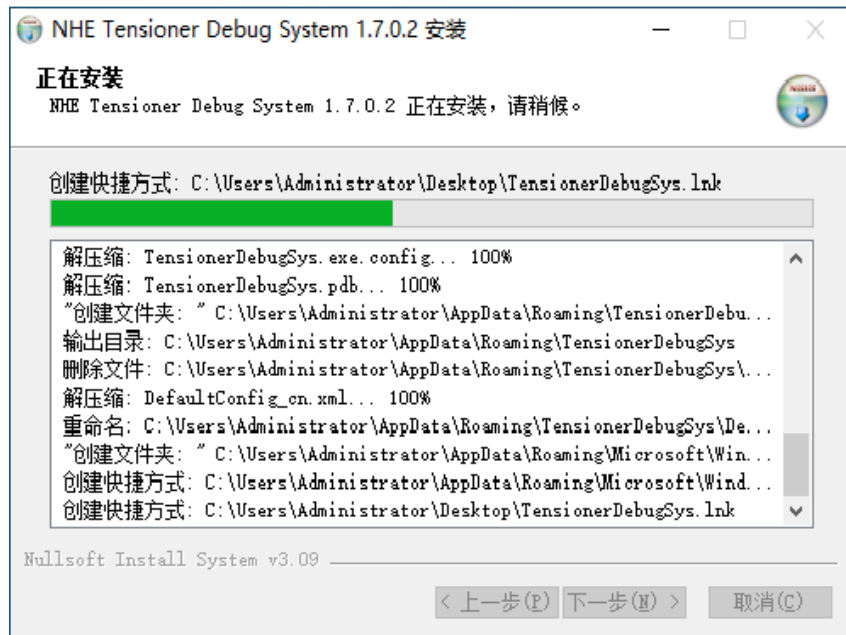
NHE Tensioner Debug System 1.7.0.2 安装

正在安装
NHE Tensioner Debug System 1.7.0.2 正在安装，请稍候。

创建快捷方式: C:\Users\Administrator\Desktop\TensionerDebugSys.lnk

解压缩: TensionerDebugSys.exe.config... 100%
解压缩: TensionerDebugSys.pdb... 100%
"创建文件夹: " C:\Users\Administrator\AppData\Roaming\TensionerDebu...
输出目录: C:\Users\Administrator\AppData\Roaming\TensionerDebugSys
删除文件: C:\Users\Administrator\AppData\Roaming\TensionerDebugSys\...
解压缩: DefaultConfig_cn.xml... 100%
重命名: C:\Users\Administrator\AppData\Roaming\TensionerDebugSys\De...
"创建文件夹: " C:\Users\Administrator\AppData\Roaming\Microsoft\Win...
创建快捷方式: C:\Users\Administrator\AppData\Roaming\Microsoft\Wind...
创建快捷方式: C:\Users\Administrator\Desktop\TensionerDebugSys.lnk

Nullsoft Install System v3.09

< 上一步(P)　下一步(N) >　取消(C)